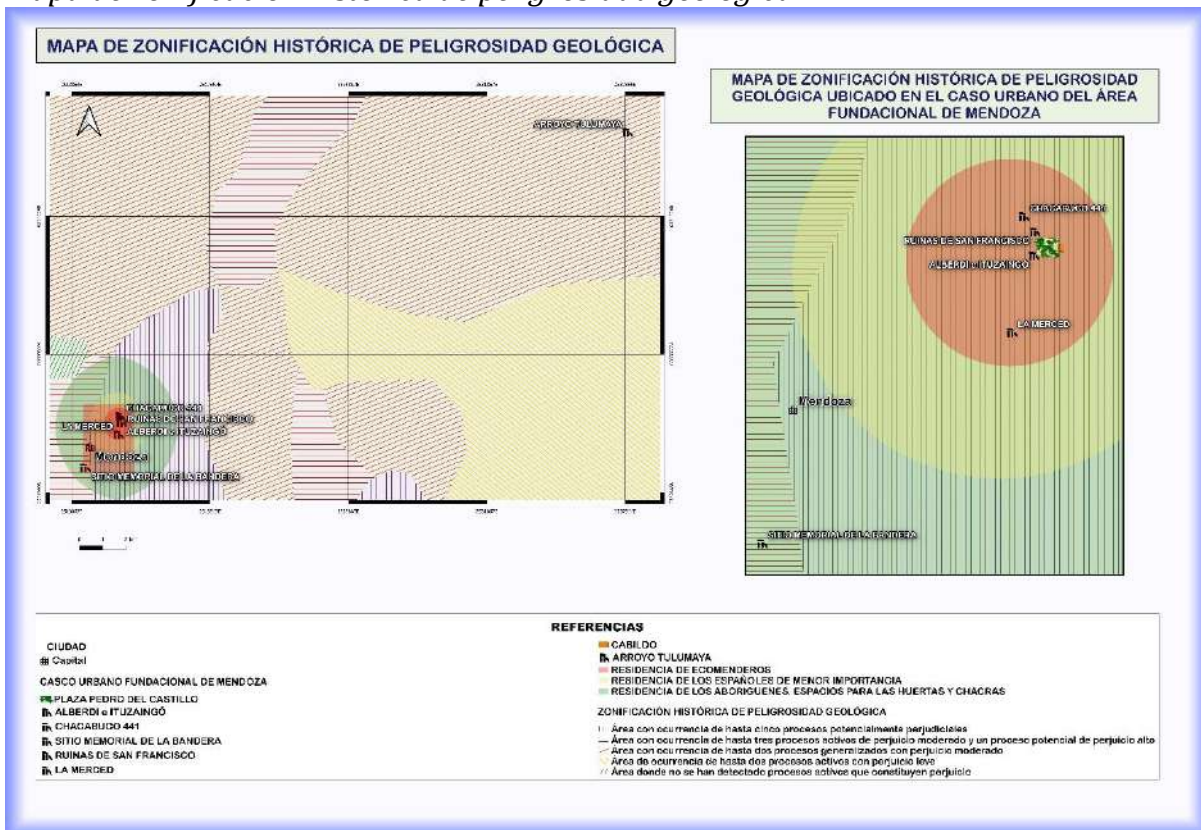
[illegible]

MAPA DE ZONIFICACIÓN HISTÓRICA DE PELIGROSIDAD GEOLÓGICA

ARROYO TULUMAYA

CHACABUCO 441
RUINAS DE SAN FRANCISCO
LA MERCED
ALBERDI E ITUZAINGO
Mendoza
SITIO MEMORIAL DE LA BANDERA

MAPA DE ZONIFICACIÓN HISTÓRICA DE PELIGROSIDAD GEOLÓGICA UBICADO EN EL CASO URBANO DEL ÁREA FUNDACIONAL DE MENDOZA

CHACABUCO 441
RUINAS DE SAN FRANCISCO
ALBERDI E ITUZAINGO
LA MERCED
Mendoza
SITIO MEMORIAL DE LA BANDERA

REFERENCIAS

CIUDAD
Capital

CASCO URBANO FUNDACIONAL DE MENDOZA
PLAZA PEDRO DEL CASTILLO
ALBERDI e ITUZAINGÓ
CHACABUCO 441
SITIO MEMORIAL DE LA BANDERA
RUINAS DE SAN FRANCISCO
LA MERCED

CABILDO
ARROYO TULUMAYA
RESIDENCIA DE ECOMENDEROS
RESIDENCIA DE LOS ESPAÑOLES DE MENOR IMPORTANCIA
RESIDENCIA DE LOS ABORIGUENES. ESPACIOS PARA LAS HUERTAS Y CHACRAS

ZONIFICACIÓN HISTÓRICA DE PELIGROSIDAD GEOLÓGICA
Área con ocurrencia de hasta cinco procesos potencialmente perjudiciales
Área con ocurrencia de hasta tres procesos activos de perjuicio moderado y un proceso potencial de perjuicio alto
Área con ocurrencia de hasta dos procesos generalizados con perjuicio moderado
Área de ocurrencia de hasta dos procesos activos con perjuicio leve
Área donde no se han detectado procesos activos que constituyen perjuicio